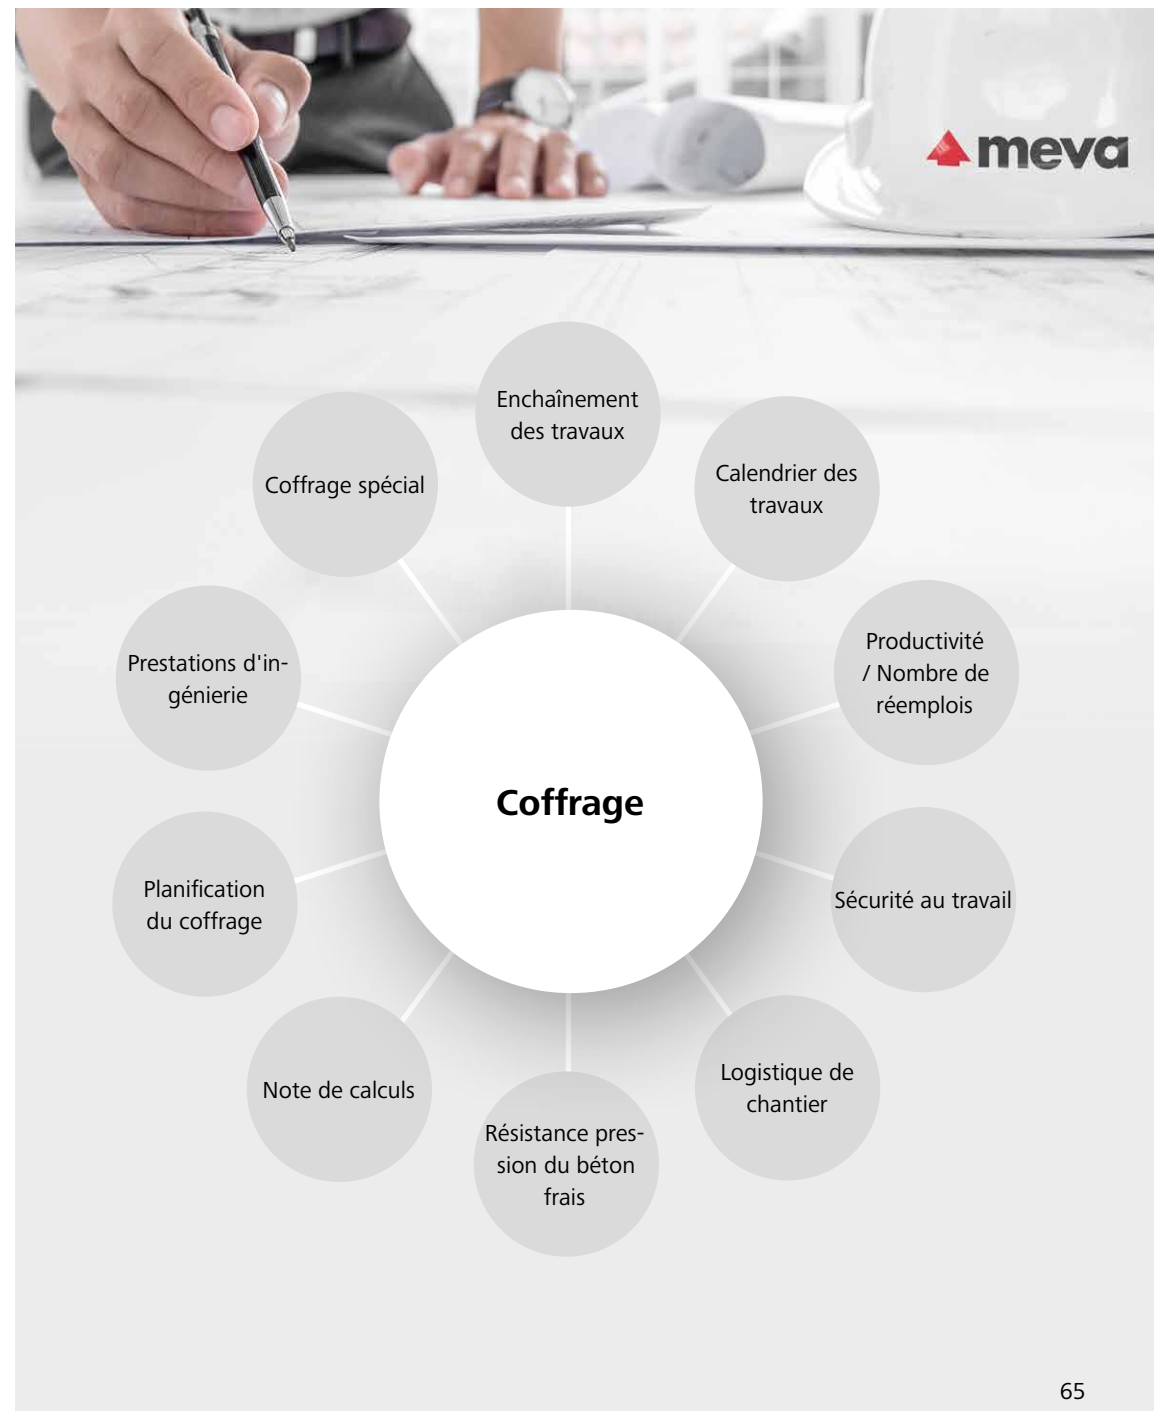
meva

Coffrage

Enchaînement des travaux

Calendrier des travaux

Productivité / Nombre de réemplois

Sécurité au travail

Logistique de chantier

Résistance pression du béton frais

Note de calculs

Planification du coffrage

Prestations d'ingénierie

Coffrage spécial

65